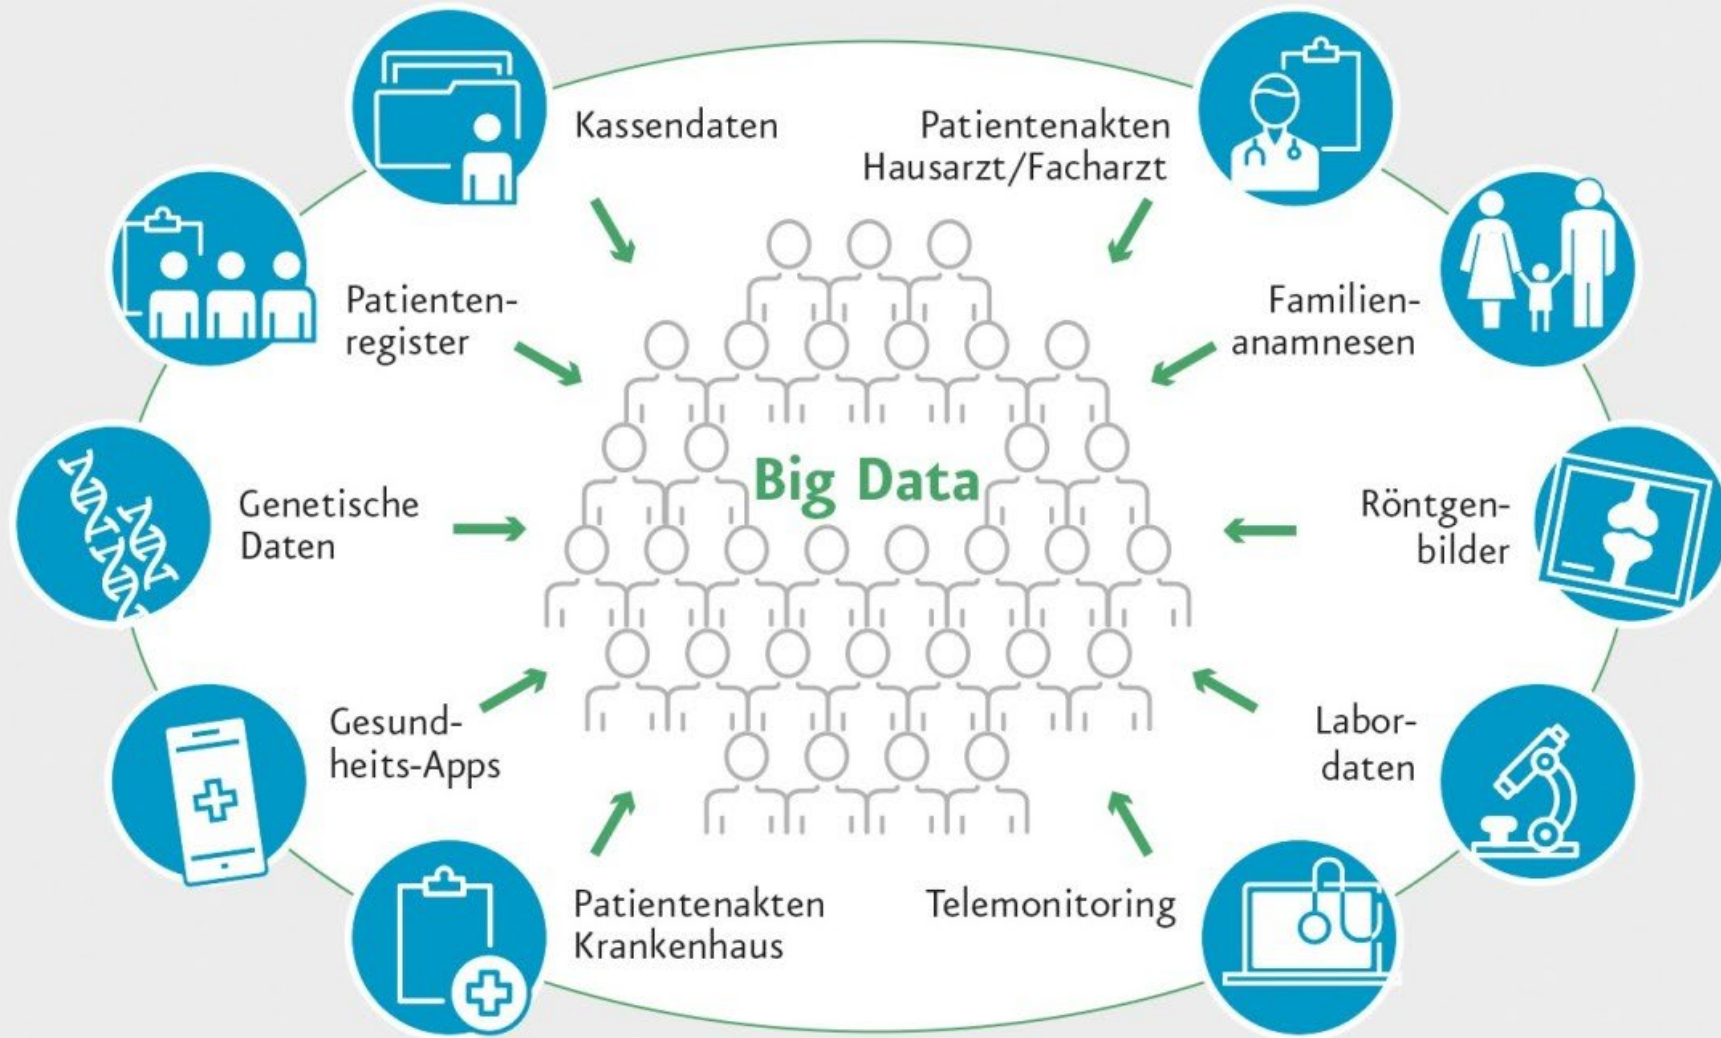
Kassendaten

Patientenakten Hausarzt/Facharzt

Patientenregister

Familienanamnesen

Big Data

Genetische Daten

Röntgenbilder

Gesundheits-Apps

Labordaten

Patientenakten Krankenhaus

Telemonitoring